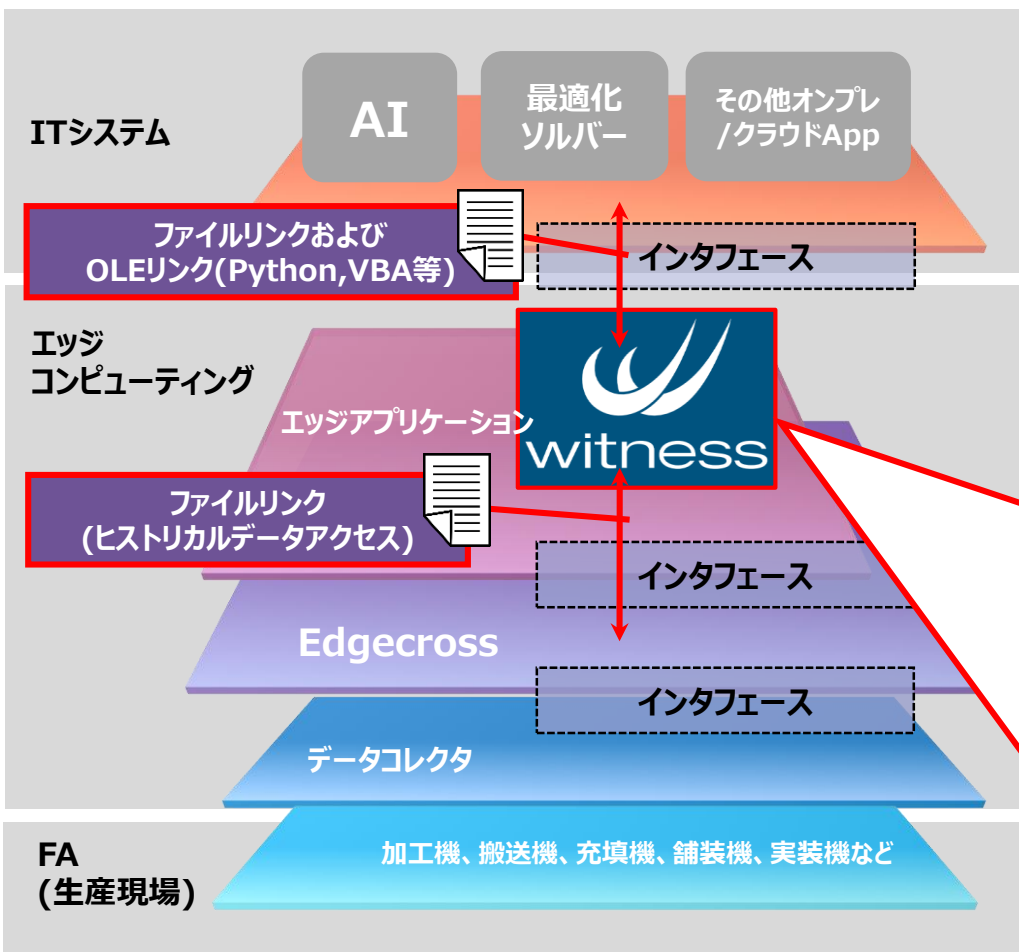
ITシステム

AI

最適化
ソルバー

その他オンプレ
/クラウドApp

ファイルリンクおよび
OLEリンク(Python,VBA等)

インタフェース

エッジ
コンピューティング

エッジアプリケーション

witness

ファイルリンク
(ヒストリカルデータアクセス)

インタフェース

Edgecross

インタフェース

データコレクタ

FA
(生産現場)

加工機、搬送機、充填機、舗装機、実装機など